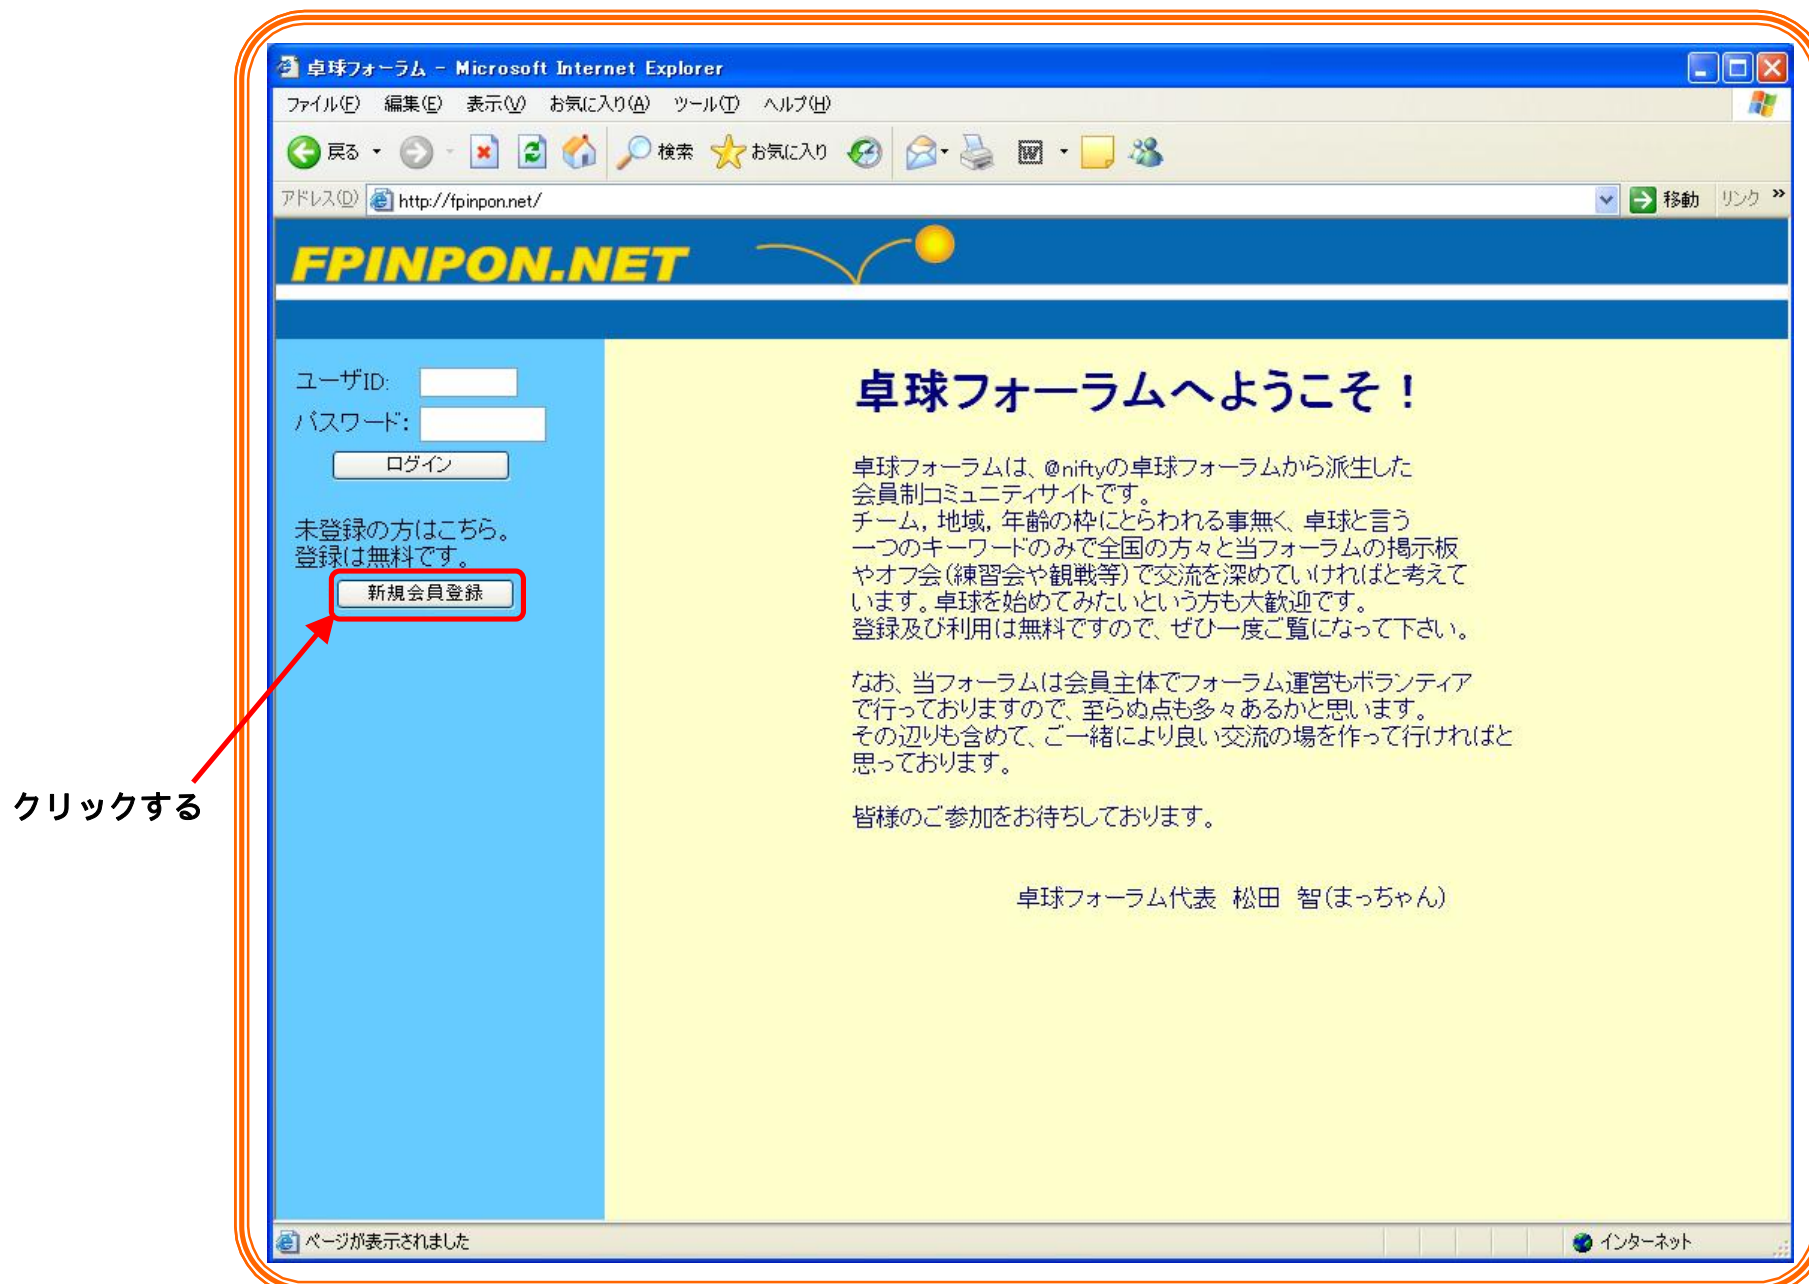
卓球フォーラム - Microsoft Internet Explorer

ファイル(F) 編集(E) 表示(V) お気に入り(A) ツール(T) ヘルプ(H)

戻る 検索 お気に入り

アドレス(D) http://fpinpon.net/ 移動 リンク »

FPINPON.NET

ユーザID:
パスワード:
ログイン

未登録の方はこちら。
登録は無料です。
新規会員登録

クリックする

卓球フォーラムへようこそ！

卓球フォーラムは、@niftyの卓球フォーラムから派生した会員制コミュニティサイトです。チーム，地域，年齢の枠にとらわれる事無く、卓球と言う一つのキーワードのみで全国の方々と当フォーラムの掲示板やオフ会（練習会や観戦等）で交流を深めていければと考えています。卓球を始めてみたいという方も大歓迎です。登録及び利用は無料ですので、ぜひ一度ご覧になって下さい。

なお、当フォーラムは会員主体でフォーラム運営もボランティアで行っておりますので、至らぬ点も多々あるかと思います。その辺りも含めて、ご一緒により良い交流の場を作って行ければと思っております。

皆様のご参加をお待ちしております。

卓球フォーラム代表 松田 智（まっちゃん）

ページが表示されました

インターネット